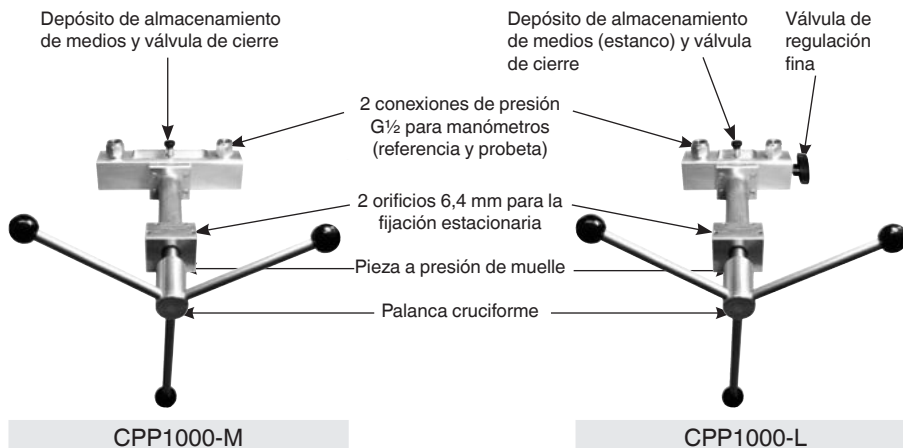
Depósito de almacenamiento de medios y válvula de cierre

Depósito de almacenamiento de medios (estanco) y válvula de cierre

Válvula de regulación fina

2 conexiones de presión G½ para manómetros (referencia y probeta)

2 orificios 6,4 mm para la fijación estacionaria

Pieza a presión de muelle

Palanca cruciforme

CPP1000-M

CPP1000-L